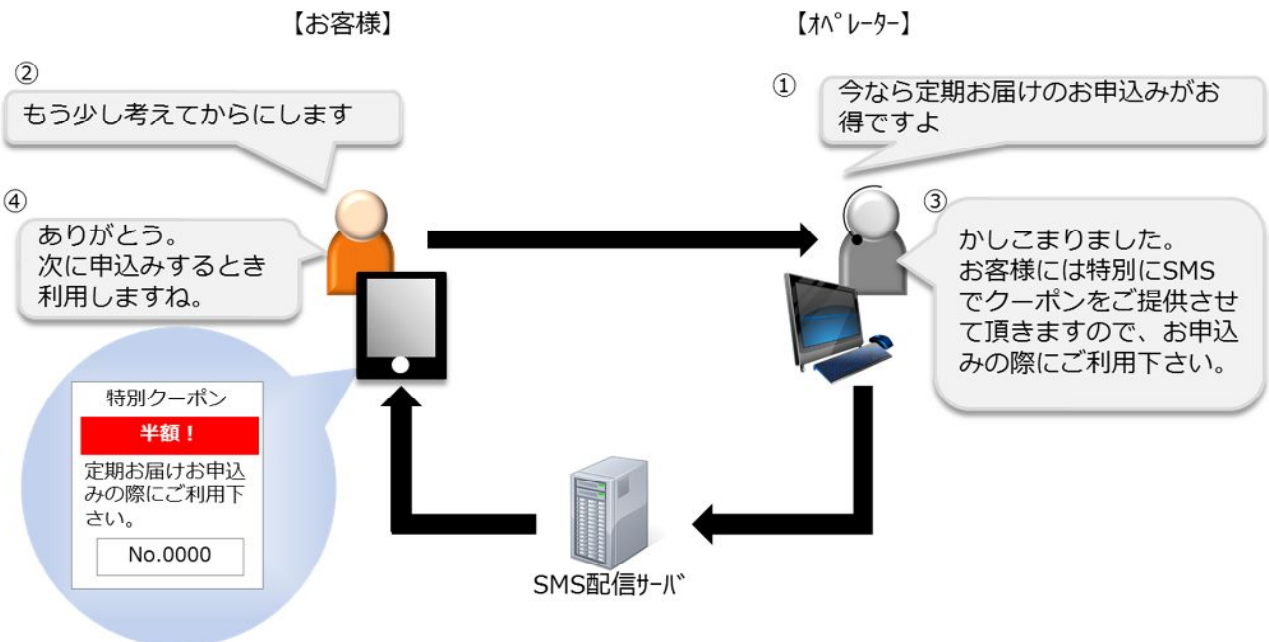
【お客様】

【ｵﾍﾟﾚｰﾀｰ】

①
今なら定期お届けのお申込みがお得ですよ

②
もう少し考えてからにします

③
かしこまりました。
お客様には特別にSMSでクーポンをご提供させて頂きますので、お申込みの際にご利用下さい。

④
ありがとう。
次に申込みするとき利用しますね。

特別クーポン
半額！
定期お届けお申込みの際にご利用下さい。
No.0000

SMS配信ｻｰﾊﾞ